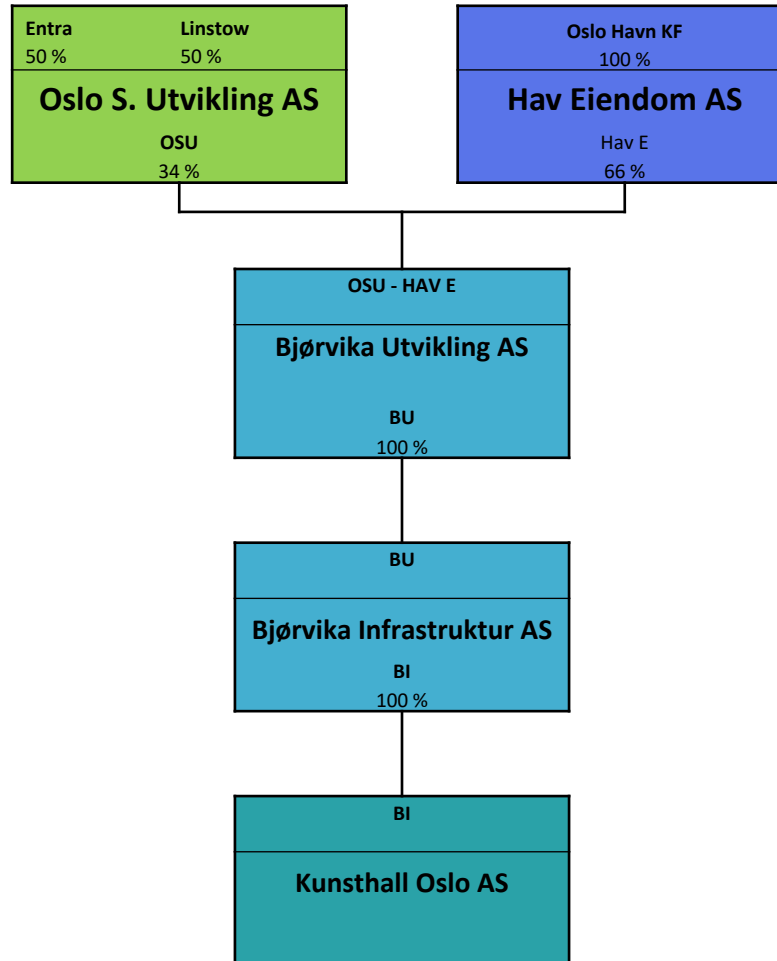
Entra
50 %

Linstow
50 %

Oslo S. Utvikling AS

OSU
34 %

Oslo Havn KF
100 %

Hav Eiendom AS

Hav E
66 %

OSU - HAV E

Bjørvika Utvikling AS

BU
100 %

BU

Bjørvika Infrastruktur AS

BI
100 %

BI

Kunsthall Oslo AS